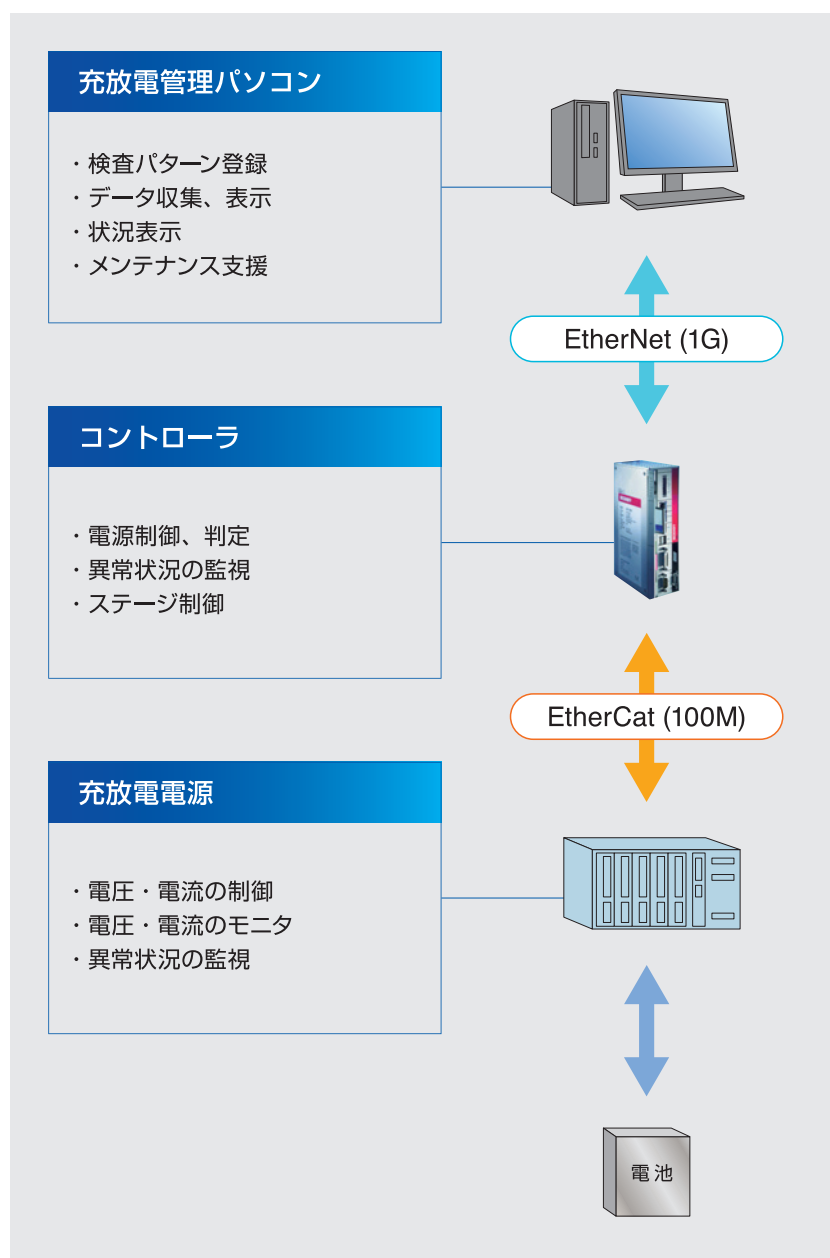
充放電管理パソコン

・検査パターン登録
・データ収集、表示
・状況表示
・メンテナンス支援

EtherNet (1G)

コントローラ

・電源制御、判定
・異常状況の監視
・ステージ制御

EtherCat (100M)

充放電電源

・電圧・電流の制御
・電圧・電流のモニタ
・異常状況の監視

電池